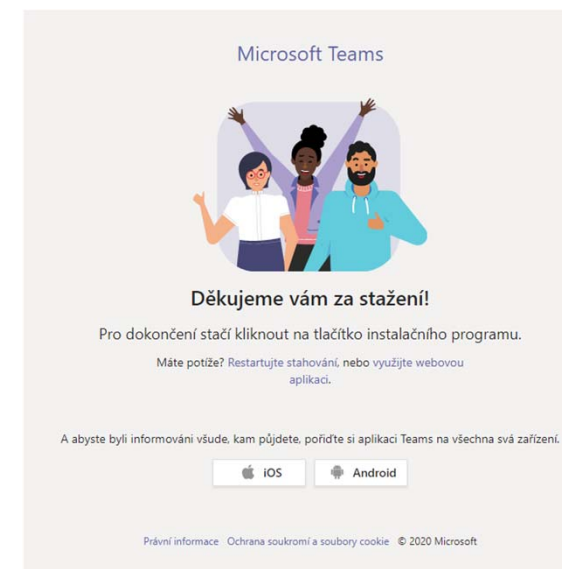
Microsoft Teams

Děkujeme vám za stažení!

Pro dokončení stačí kliknout na tlačítko instalačního programu.

Máte potíže? Restartujte stahování, nebo využijte webovou aplikaci.

A abyste byli informováni všude, kam půjdete, pořiďte si aplikaci Teams na všechna svá zařízení.

iOS

Android

Právní informace Ochrana soukromí a soubory cookie © 2020 Microsoft